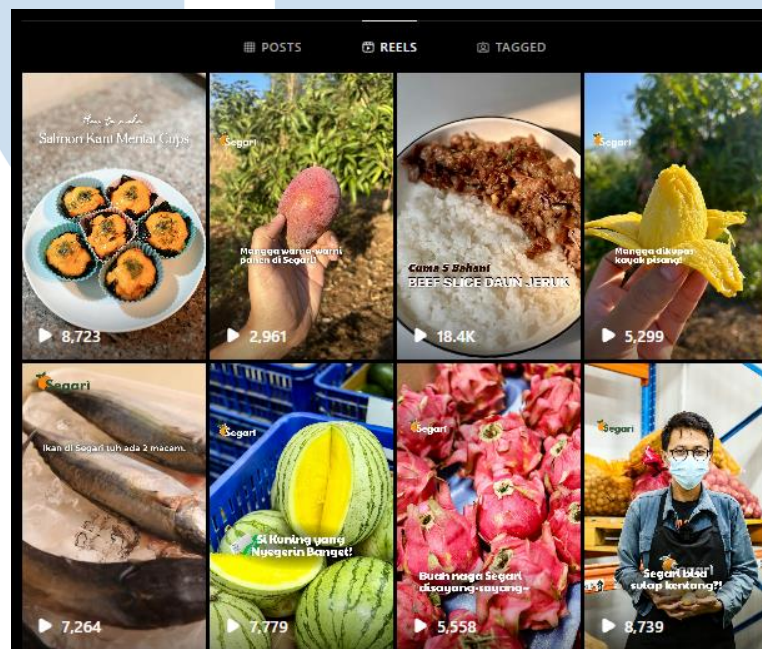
POSTS REELS TAGGED

How to make Salmon Kani Mentai Cups
8,723

Segari
Mangga warna-warni panen di Segari!
2,961

Cuma 5 Bahan!
BEEF SLICE DAUN JERUK
18.4K

Segari
Mangga dikupas kayak pisang!
5,299

Segari
Ikan di Segari tuh ada 2 macam.
7,264

Segari
Si Kuning yang Nyegerin Banget!
7,779

Segari
Buah naga Segari disayang-sayang~
5,558

Segari
Segari bisa sulap kentang?!
8,739